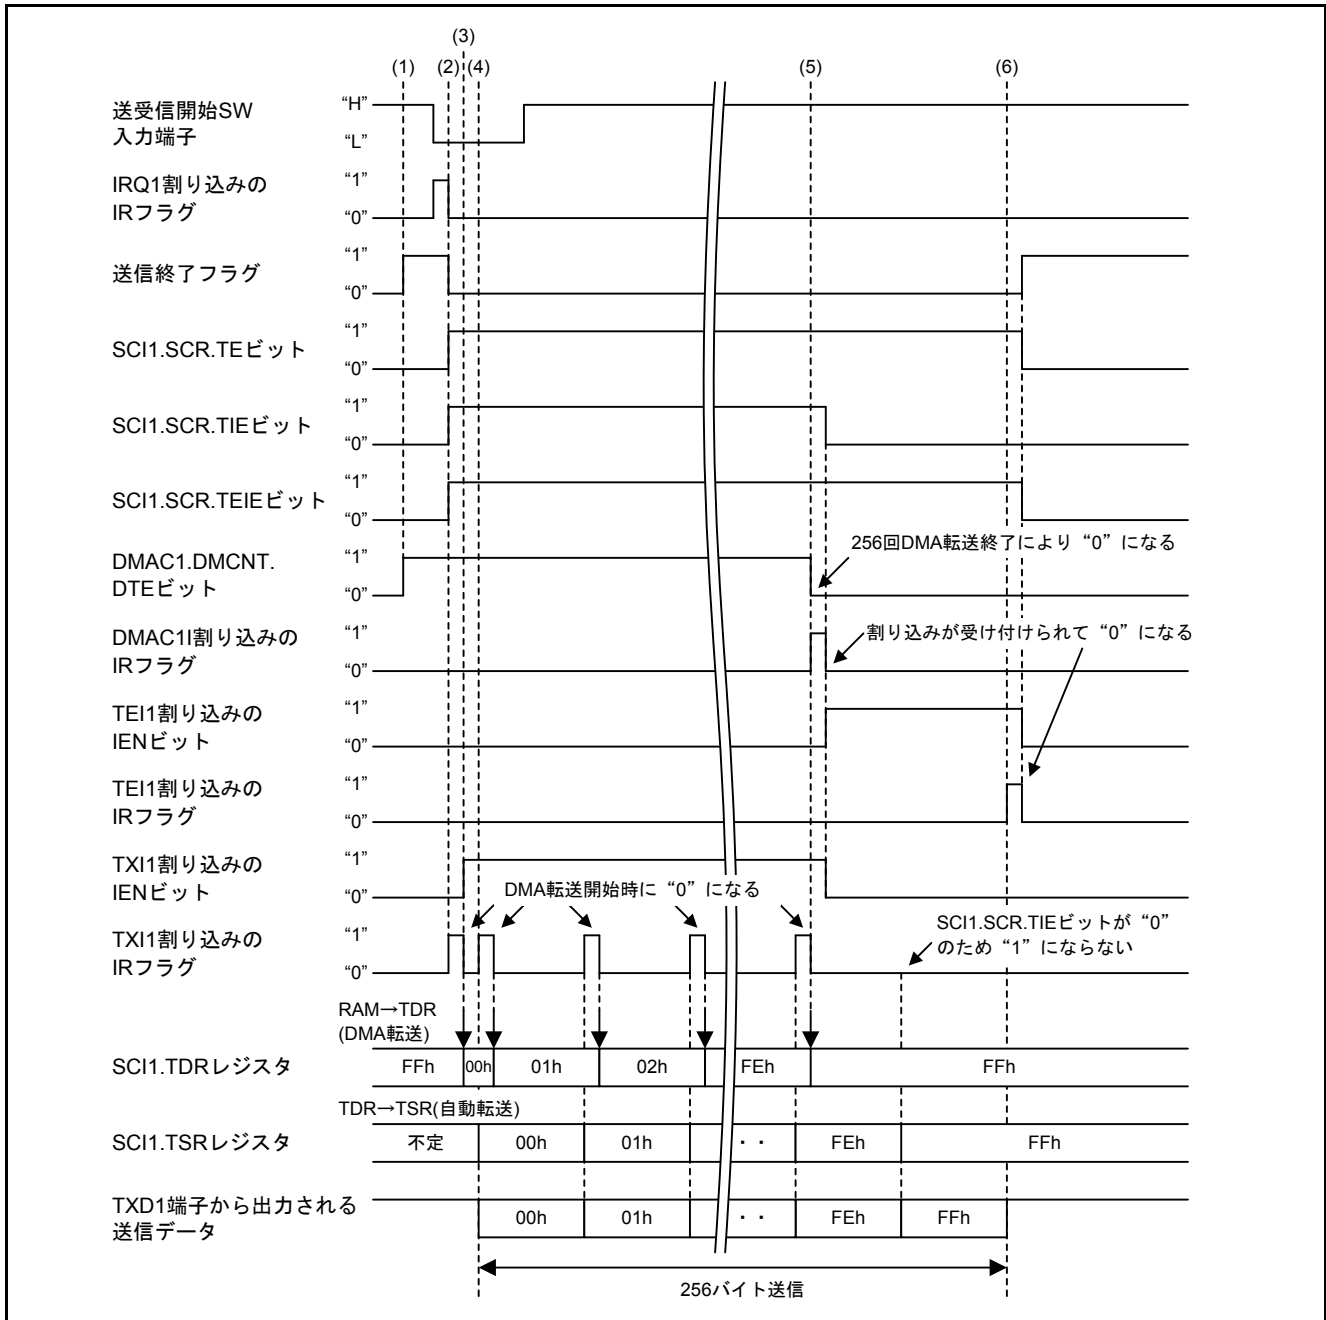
(3)
(1) (2) (4) (5) (6)

送受信開始SW入力端子 "H" "L"

IRQ1割り込みのIRフラグ "1" "0"

送信終了フラグ "1" "0"

SCI1.SCR.TEビット "1" "0"

SCI1.SCR.TIEビット "1" "0"

SCI1.SCR.TEIEビット "1" "0"

DMAC1.DMCNT.DTEビット "1" "0"

256回DMA転送終了により"0"になる

DMAC1I割り込みのIRフラグ "1" "0"

割り込みが受け付けられて"0"になる

TEI1割り込みのIENビット "1" "0"

TEI1割り込みのIRフラグ "1" "0"

TXI1割り込みのIENビット "1" "0"

DMA転送開始時に"0"になる

TXI1割り込みのIRフラグ "1" "0"

SCI1.SCR.TIEビットが"0"のため"1"にならない

RAM→TDR (DMA転送)

SCI1.TDRレジスタ FFh 00h 01h 02h FEh FFh

TDR→TSR(自動転送)

SCI1.TSRレジスタ 不定 00h 01h ・・ FEh FFh

TXD1端子から出力される送信データ 00h 01h ・・ FEh FFh

256バイト送信